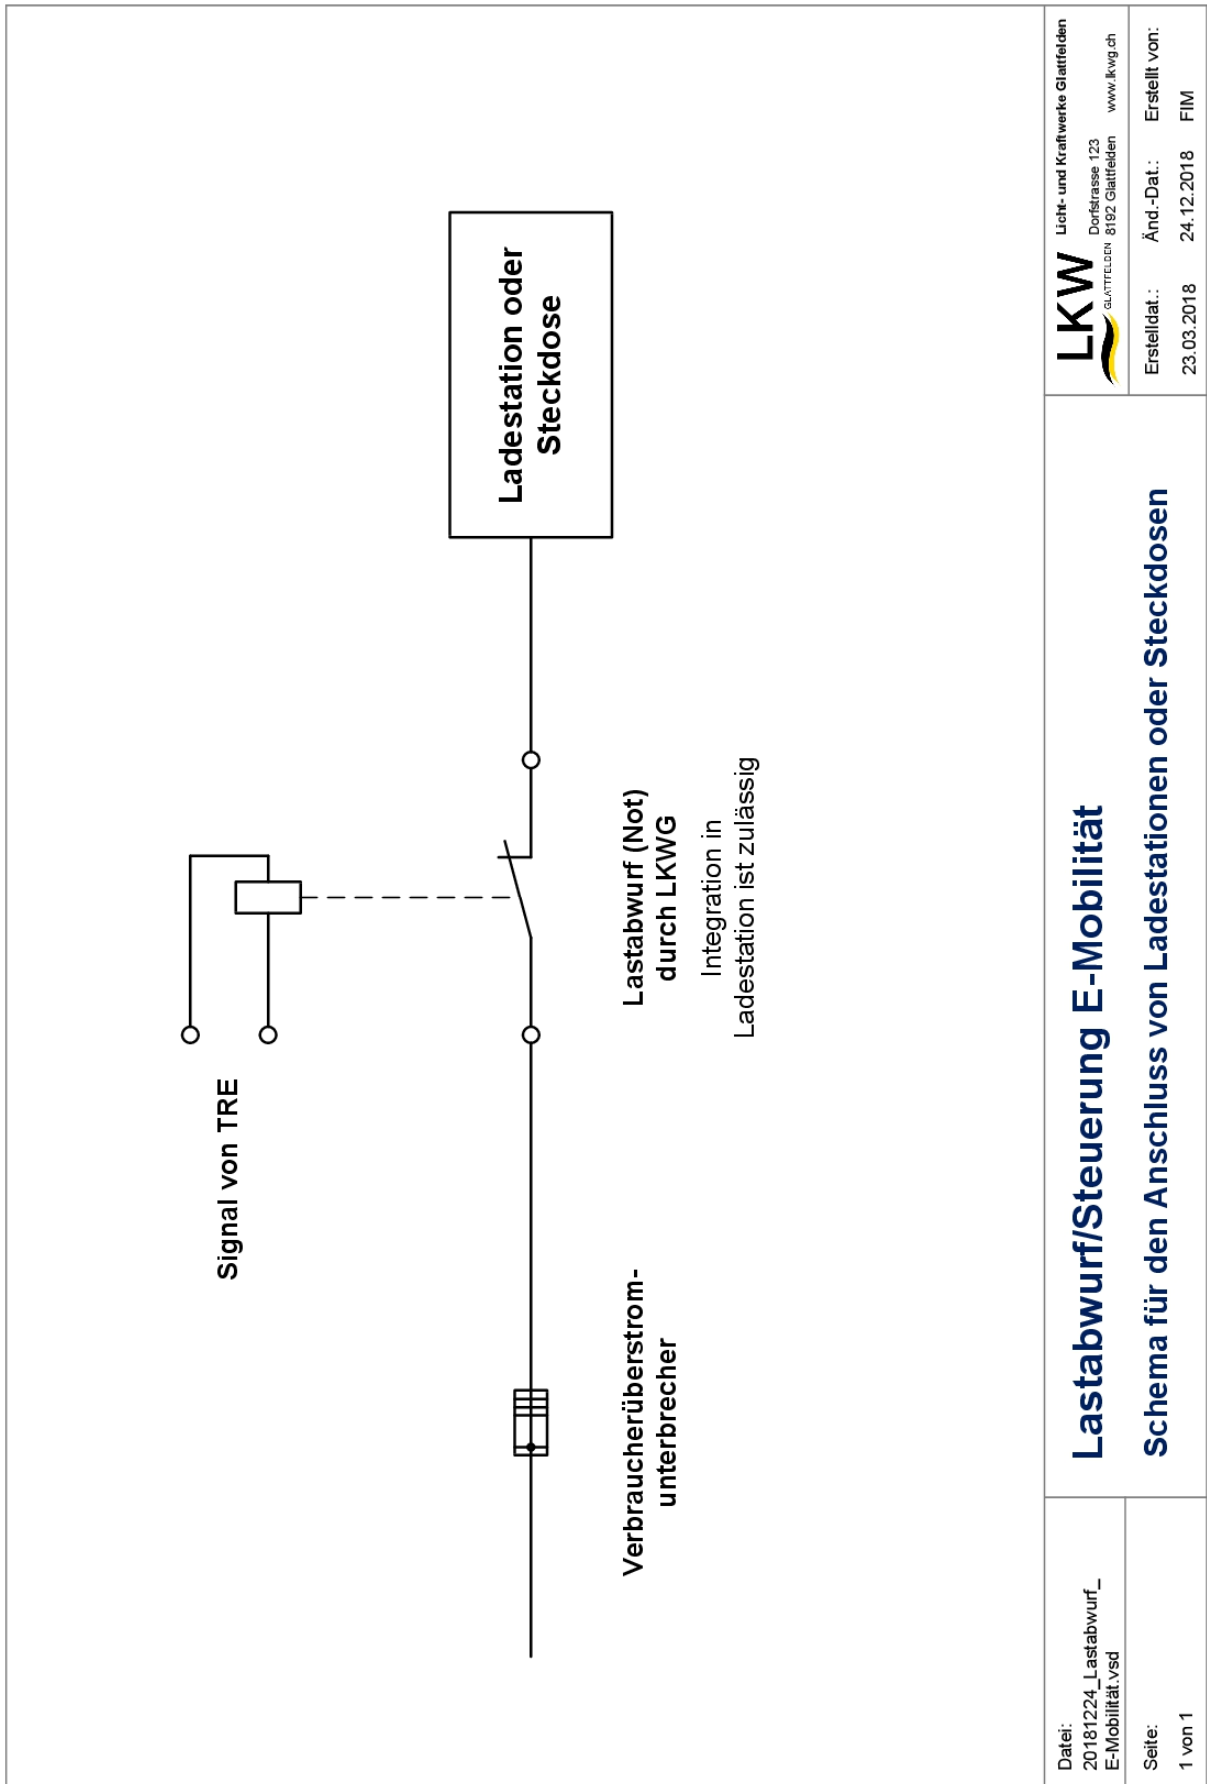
Signal von TRE

Ladestation oder Steckdose

Verbraucherüberstromunterbrecher

Lastabwurf (Not) durch LKWG

Integration in Ladestation ist zulässig

Datei:
20181224_Lastabwurf_E-Mobilität.vsd

Seite:
1 von 1

Lastabwurf/Steuerung E-Mobilität

Schema für den Anschluss von Ladestationen oder Steckdosen

LKW GLATTFELDEN

Licht- und Kraftwerke Glattfelden
Dorfstrasse 123
8192 Glattfelden
www.lkwg.ch

| Erstelldat.: | Änd.-Dat.: | Erstellt von: |
|---|---|---|
| 23.03.2018 | 24.12.2018 | FIM |